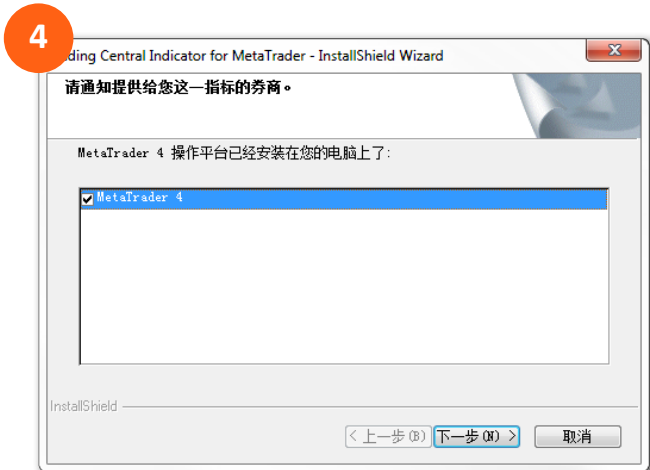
4

ding Central Indicator for MetaTrader - InstallShield Wizard

请通知提供给您这一指标的券商。

MetaTrader 4 操作平台已经安装在您的电脑上了:

MetaTrader 4

InstallShield

< 上一步 (B)

下一步 (N) >

取消